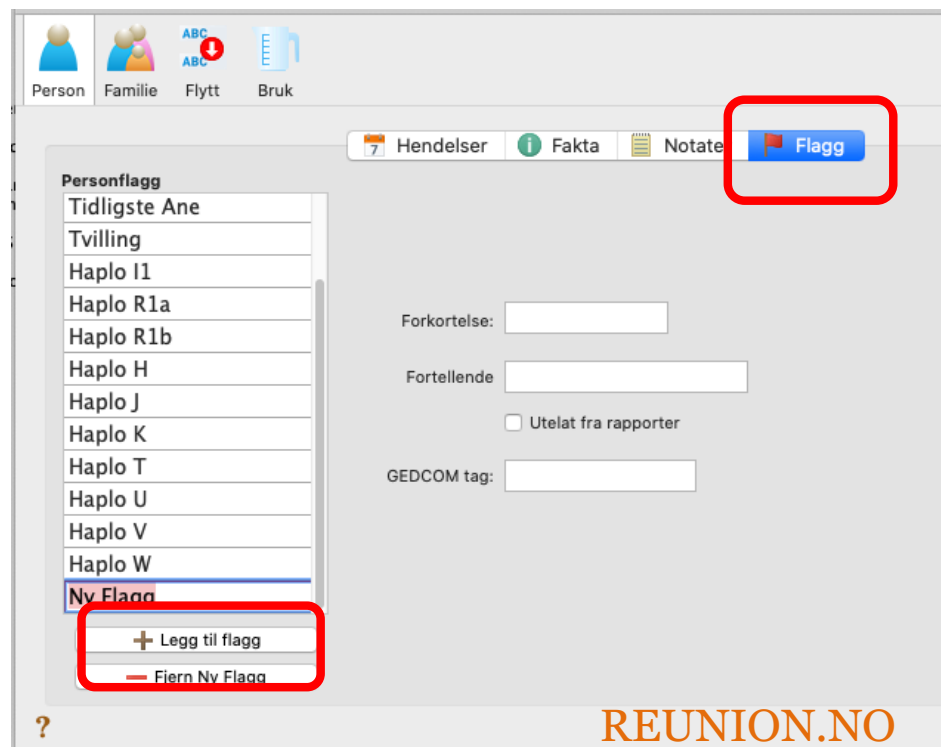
Person Familie ABC ABC Flytt Bruk

7 Hendelser Fakta Notater Flagg

Personflagg
Tidligste Ane
Tvilling
Haplo I1
Haplo R1a
Haplo R1b
Haplo H
Haplo J
Haplo K
Haplo T
Haplo U
Haplo V
Haplo W
Ny Flagg

Forkortelse:
Fortellende
Utelat fra rapporter
GEDCOM tag:

Legg til flagg
Fjern Ny Flagg

?

REUNION.NO